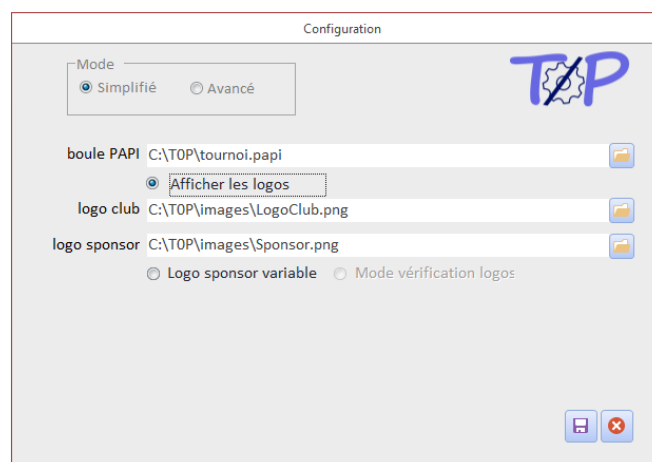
Configuration

Mode
Simplifié
Avancé

T P

boule PAPI C:\T0P\tournoi.papi
Afficher les logos
logo club C:\T0P\images\LogoClub.png
logo sponsor C:\T0P\images\Sponsor.png
Logo sponsor variable
Mode vérification logos